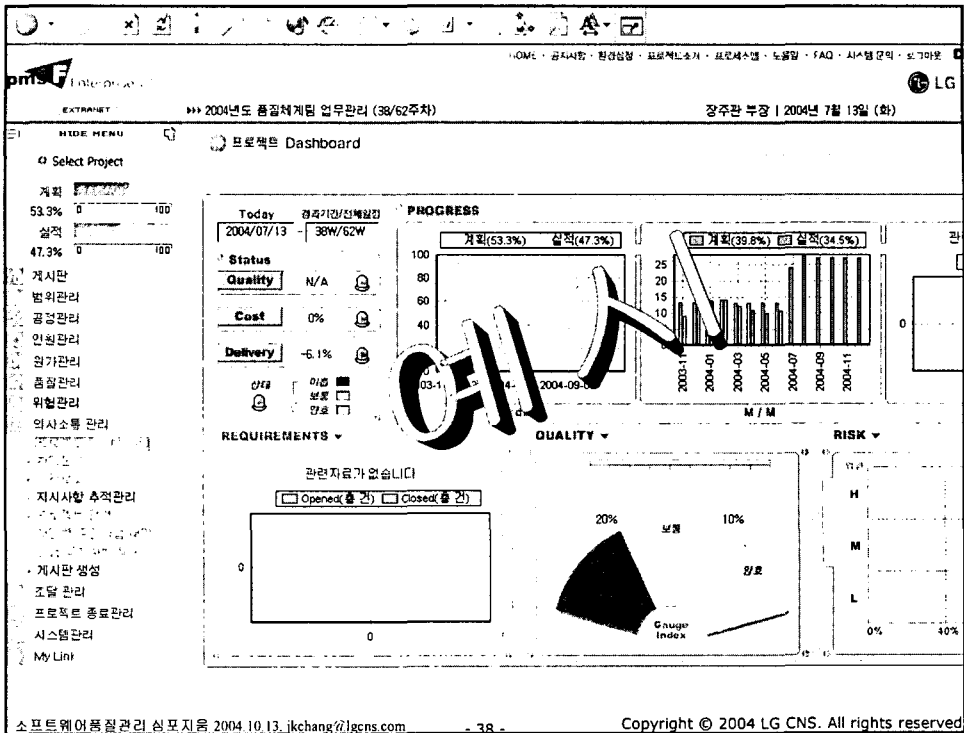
HOME · 공지사항 · 환경설정 · 프로젝트소개 · 프로세스맵 · 도움말 · FAQ · 시스템문의 · 로그아웃

pms Enterprise

LG

EXTRANET

▸▸▸ 2004년도 품질체계팀 업무관리 (38/62주차)

장주관 부장 | 2004년 7월 13일 (화)

HIDE MENU

Select Project

계획 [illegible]
53.3% 0 100
실적
47.3% 0 100

게시판
범위관리
공정관리
인원관리
원가관리
품질관리
위험관리
의사소통 관리
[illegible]
지시사항 추적관리
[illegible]
게시판 생성
조달 관리
프로젝트 종료관리
시스템관리
My Link

프로젝트 Dashboard

Today
2004/07/13
경과기간/전체일정
38W/62W

Status
Quality N/A
Cost 0%
Delivery -6.1%
상태
미흡
보통
양호

PROGRESS
계획(53.3%) 실적(47.3%)
100
80
60
40
2003-1
2004-09
계획(39.8%) 실적(34.5%)
25
20
15
10
2003-1
2004-01
2004-03
2004-05
2004-07
2004-09
2004-11
M / M
0

예시

REQUIREMENTS
관련자료가 없습니다
Opened(총 건) Closed(총 건)
0
0

QUALITY
20%
보통
10%
양호
Gauge Index

RISK
H
M
L
0%
40%

소프트웨어품질관리 심포지움 2004.10.13. jkchang@lgcns.com - 38 - Copyright © 2004 LG CNS. All rights reserved